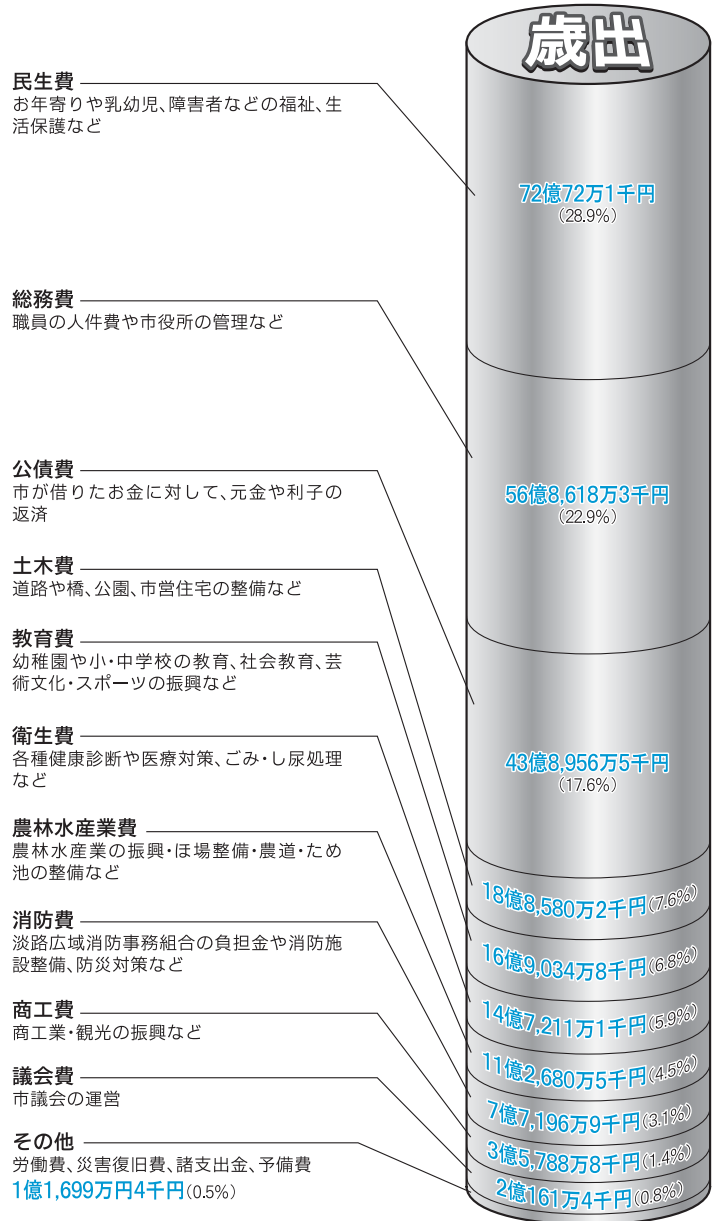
歳出

民生費
お年寄りや乳幼児、障害者などの福祉、生活保護など

総務費
職員の人件費や市役所の管理など

公債費
市が借りたお金に対して、元金や利子の返済

土木費
道路や橋、公園、市営住宅の整備など

教育費
幼稚園や小・中学校の教育、社会教育、芸術文化・スポーツの振興など

衛生費
各種健康診断や医療対策、ごみ・し尿処理など

農林水産業費
農林水産業の振興・ほ場整備・農道・ため池の整備など

消防費
淡路広域消防事務組合の負担金や消防施設整備、防災対策など

商工費
商工業・観光の振興など

議会費
市議会の運営

その他
労働費、災害復旧費、諸支出金、予備費
1億1,699万円4千円(0.5%)

72億72万1千円
(28.9%)

56億8,618万3千円
(22.9%)

43億8,956万5千円
(17.6%)

18億8,580万2千円(7.6%)

16億9,034万8千円(6.8%)

14億7,211万1千円(5.9%)

11億2,680万5千円(4.5%)

7億7,196万9千円(3.1%)

3億5,788万8千円(1.4%)

2億161万4千円(0.8%)